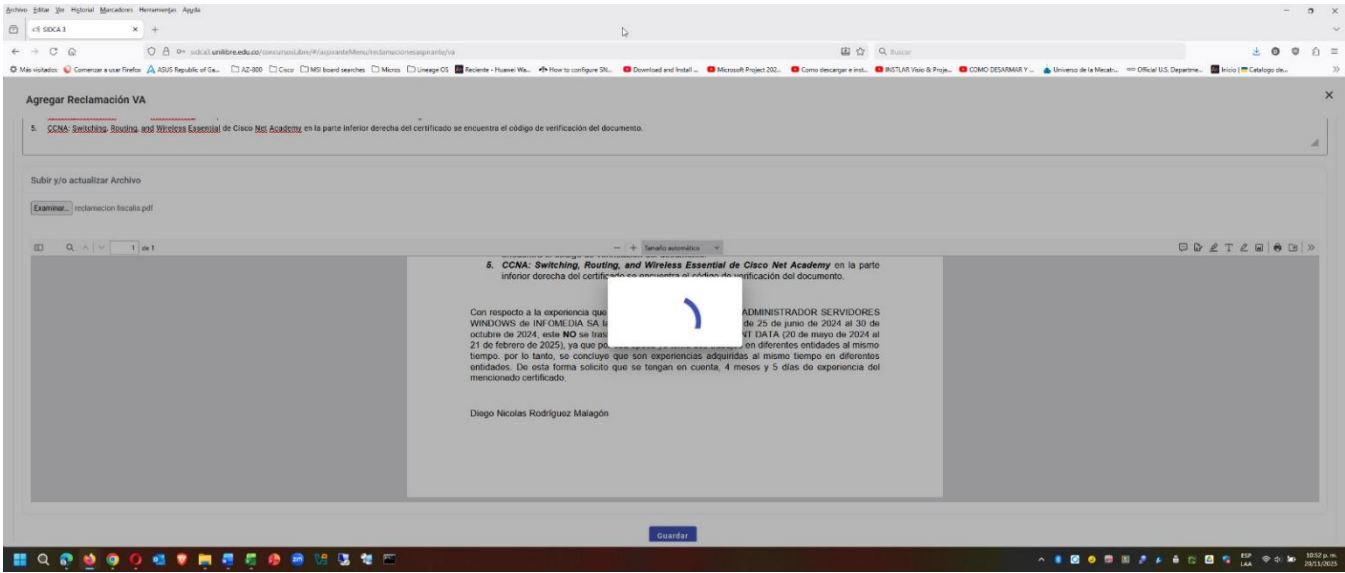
Archivo Editar Ver Historial Marcadores Herramientas Ayuda

SIDCA 3

sidca3.unilibre.edu.co/concursosLibre/#/aspiranteMenu/reclamacionesaspirante/va

Buscar

Más visitados Comenzar a usar Firefox ASUS Republic of Ga... AZ-800 Cisco MSI board searches Micros Lineage OS Reciente - Huawei Wa... How to configure SN... Download and Install ... Microsoft Project 202... Como descargar e inst... INSTLAR Visio & Proje... COMO DESARMAR Y ... Universo de la Mecatr... Official U.S. Departme... Inicio | Catalogo de...

Agregar Reclamación VA

5. CCNA: Switching, Routing, and Wireless Essential de Cisco Net Academy en la parte inferior derecha del certificado se encuentra el código de verificación del documento.

Subir y/o actualizar Archivo

Examinar... reclamacion fiscalia.pdf

1 de 1

Tamaño automático

5. CCNA: Switching, Routing, and Wireless Essential de Cisco Net Academy en la parte inferior derecha del certificado se encuentra el código de verificación del documento.

Con respecto a la experiencia que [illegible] ADMINISTRADOR SERVIDORES WINDOWS de INFOMEDIA SA la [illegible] de 25 de junio de 2024 al 30 de octubre de 2024, este NO se tras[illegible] NT DATA (20 de mayo de 2024 al 21 de febrero de 2025), ya que po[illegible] en diferentes entidades al mismo tiempo. por lo tanto, se concluye que son experiencias adquiridas al mismo tiempo en diferentes entidades. De esta forma solicito que se tengan en cuenta, 4 meses y 5 días de experiencia del mencionado certificado.

Diego Nicolas Rodríguez Malagón

Guardar

ESP LAA 10:52 p. m. 29/11/2025